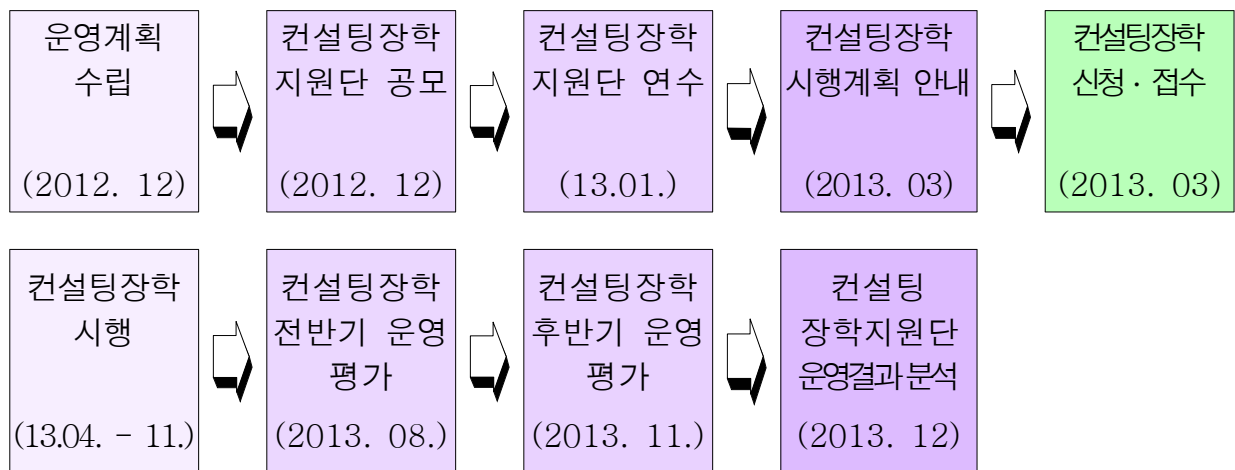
운영계획 수립

(2012. 12)

컨설팅장학 지원단 공모

(2012. 12)

컨설팅장학 지원단 연수

(13.01.)

컨설팅장학 시행계획 안내

(2013. 03)

컨설팅장학 신청 · 접수

(2013. 03)

컨설팅장학 시행

(13.04. - 11.)

컨설팅장학 전반기 운영 평가

(2013. 08.)

컨설팅장학 후반기 운영 평가

(2013. 11.)

컨설팅 장학지원단 운영결과분석

(2013. 12)